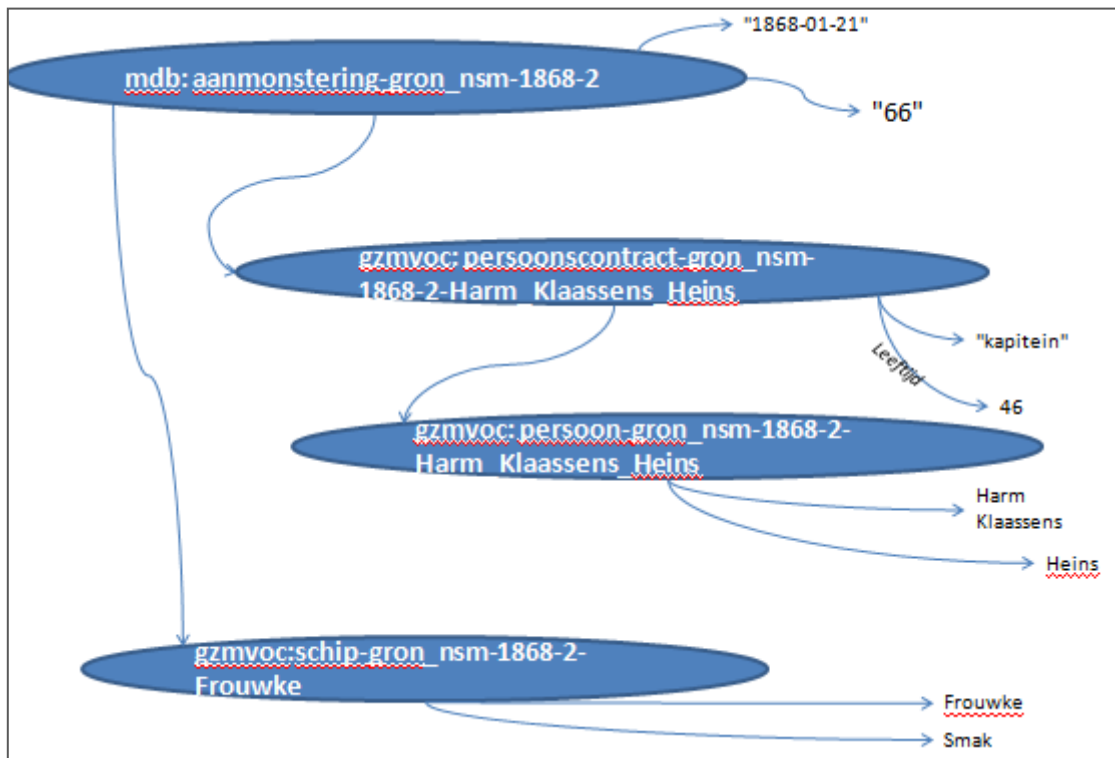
"1868-01-21"

mdb: aanmonstering-gron_nsm-1868-2

"66"

gzmvoc: persoonscontract-gron_nsm-1868-2-Harm_Klaassens_Heins

"kapitein"

Leeftijd

46

gzmvoc: persoon-gron_nsm-1868-2-Harm_Klaassens_Heins

Harm Klaassens

Heins

gzmvoc:schip-gron_nsm-1868-2-Frouwke

Frouwke

Smak